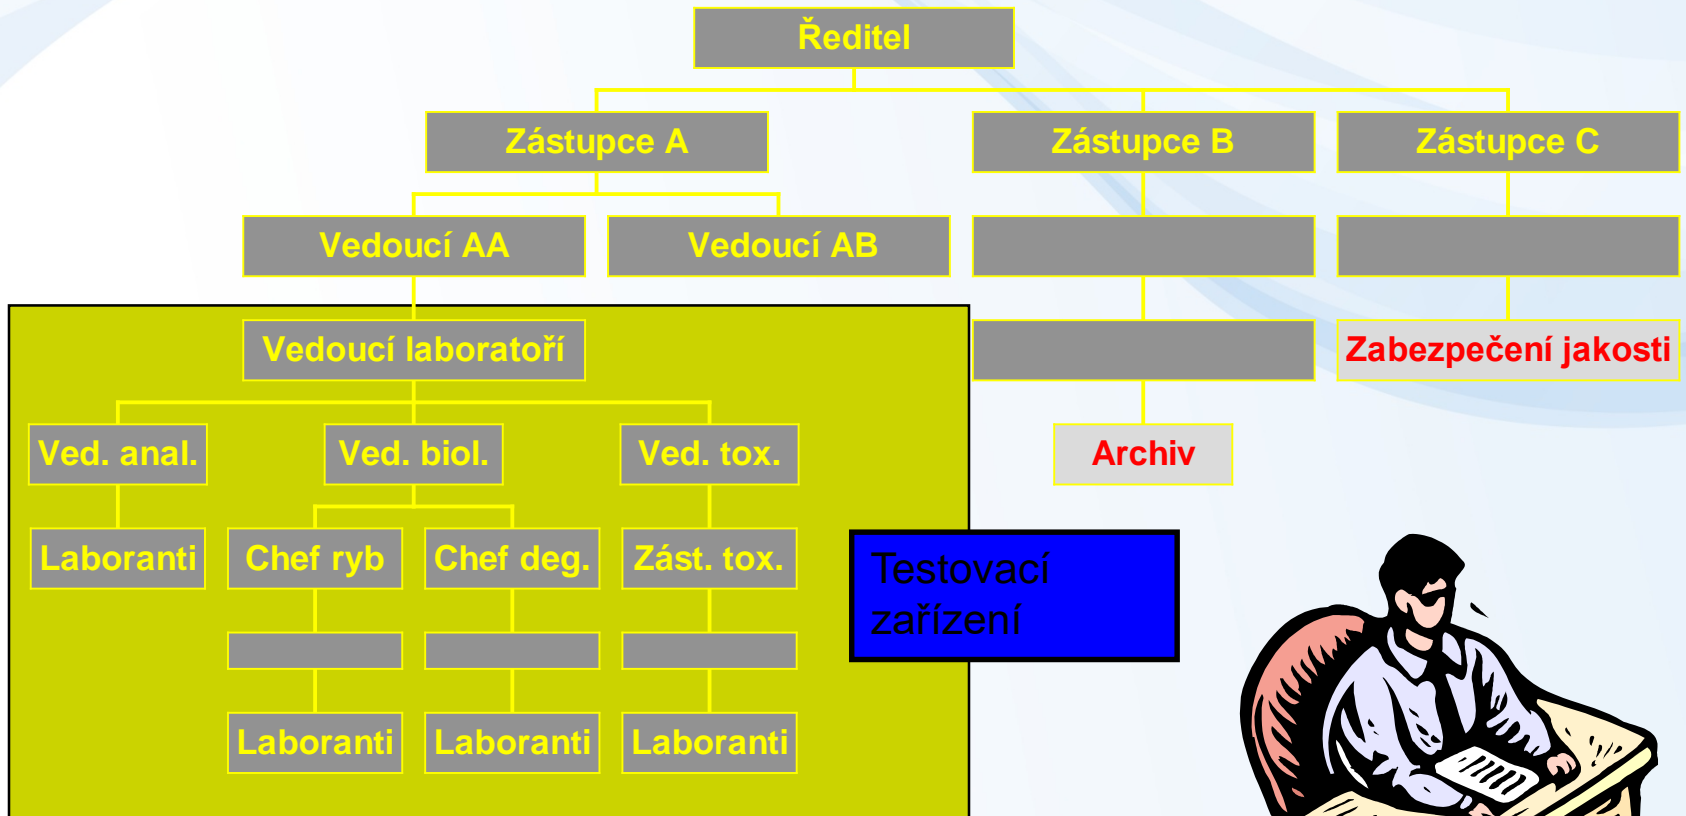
Ředitel

Zástupce A

Zástupce B

Zástupce C

Vedoucí AA

Vedoucí AB

Vedoucí laboratoří

Zabezpečení jakosti

Ved. anal.

Ved. biol.

Ved. tox.

Archiv

Laboranti

Chef ryb

Chef deg.

Zást. tox.

Testovací zařízení

Laboranti

Laboranti

Laboranti